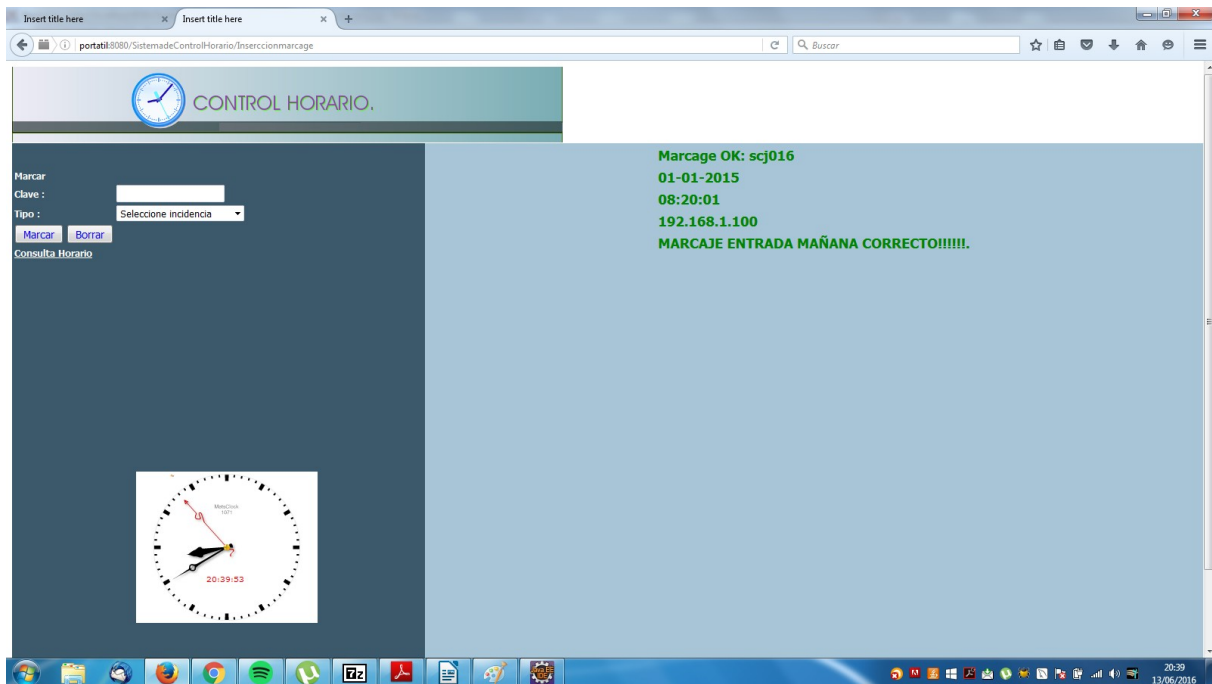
Insert title here
Insert title here
portatil:8080/SistemadeControlHorario/Inserccionmarcage
Buscar

CONTROL HORARIO.

Marcar
Clave :
Tipo : Seleccione incidencia
Marcar Borrar
Consulta Horario

Marcage OK: scj016
01-01-2015
08:20:01
192.168.1.100
MARCAJE ENTRADA MAÑANA CORRECTO!!!!!!.

MetaClock
1971
20:39:53

20:39
13/06/2016